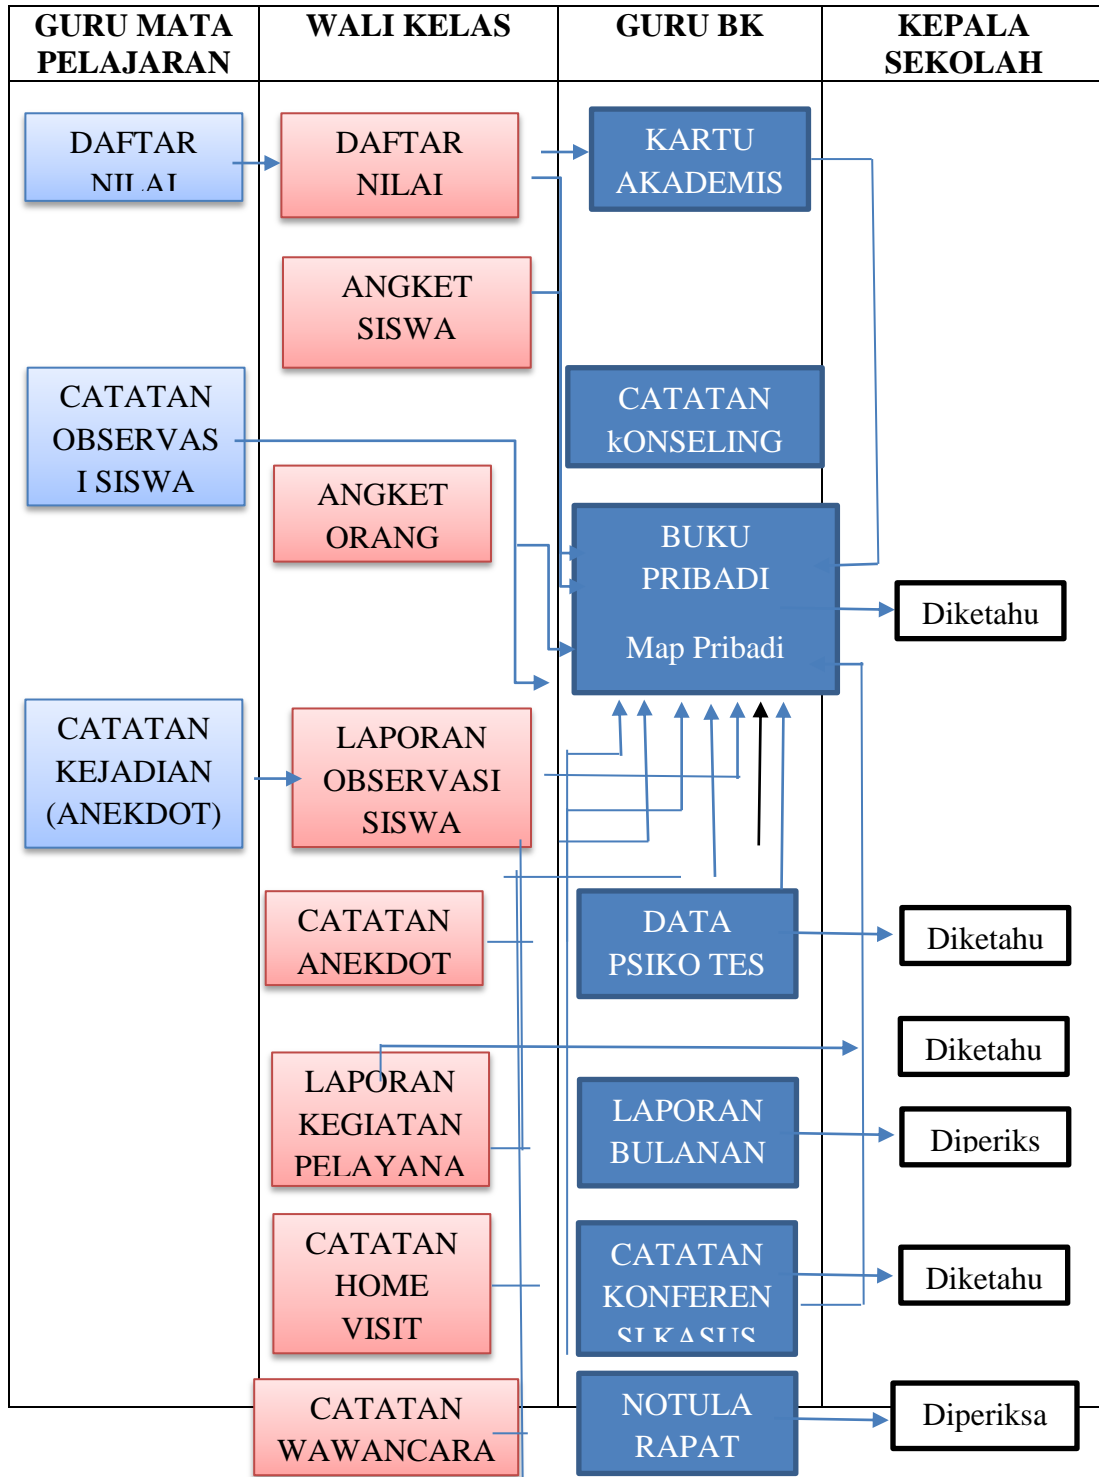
| GURU MATA PELAJARAN | WALI KELAS | GURU BK | KEPALA SEKOLAH |
|---|---|---|---|

DAFTAR NILAI

CATATAN OBSERVASI SISWA

CATATAN KEJADIAN (ANEKDOT)

DAFTAR NILAI

ANGKET SISWA

ANGKET ORANG

LAPORAN OBSERVASI SISWA

CATATAN ANEKDOT

LAPORAN KEGIATAN PELAYANA

CATATAN HOME VISIT

CATATAN WAWANCARA

KARTU AKADEMIS

CATATAN kONSELING

BUKU PRIBADI

Map Pribadi

DATA PSIKO TES

LAPORAN BULANAN

CATATAN KONFERENSI KASUS

NOTULA RAPAT

Diketahu

Diketahu

Diketahu

Diperiks

Diketahu

Diperiksa